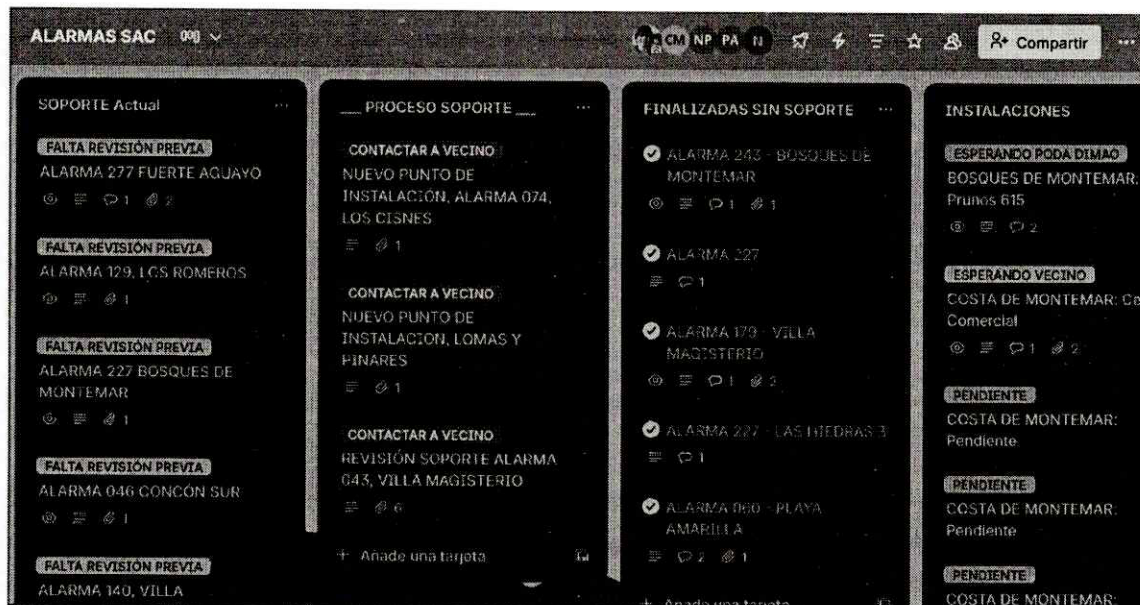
ALARMAS SAC

CM NP PA N

Compartir

SOPORTE Actual

FALTA REVISIÓN PREVIA
ALARMA 277 FUERTE AGUAYO
1 2

FALTA REVISIÓN PREVIA
ALARMA 129, LOS ROMEROS
1

FALTA REVISIÓN PREVIA
ALARMA 227 BOSQUES DE MONTEMAR
1

FALTA REVISIÓN PREVIA
ALARMA 046 CONCÓN SUR
1

FALTA REVISIÓN PREVIA
ALARMA 140, VILLA

__ PROCESO SOPORTE __

CONTACTAR A VECINO
NUEVO PUNTO DE INSTALACIÓN, ALARMA 074, LOS CISNES
1

CONTACTAR A VECINO
NUEVO PUNTO DE INSTALACION, LOMAS Y PINARES
1

CONTACTAR A VECINO
REVISIÓN SOPORTE ALARMA 043, VILLA MAGISTERIO
6

+ Añade una tarjeta

FINALIZADAS SIN SOPORTE

ALARMA 243 - BOSQUES DE MONTEMAR
1 1

ALARMA 227
1

ALARMA 179 - VILLA MAGISTERIO
1 2

ALARMA 227 - LAS HIEDRAS 3
1

ALARMA 060 - PLAYA AMARILLA
2 1

+ Añade una tarjeta

INSTALACIONES

ESPERANDO PODA DIMAO
BOSQUES DE MONTEMAR: Prunos 615
2

ESPERANDO VECINO
COSTA DE MONTEMAR: Ca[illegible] Comercial
1 2

PENDIENTE
COSTA DE MONTEMAR: Pendiente

PENDIENTE
COSTA DE MONTEMAR: Pendiente

PENDIENTE
COSTA DE MONTEMAR: